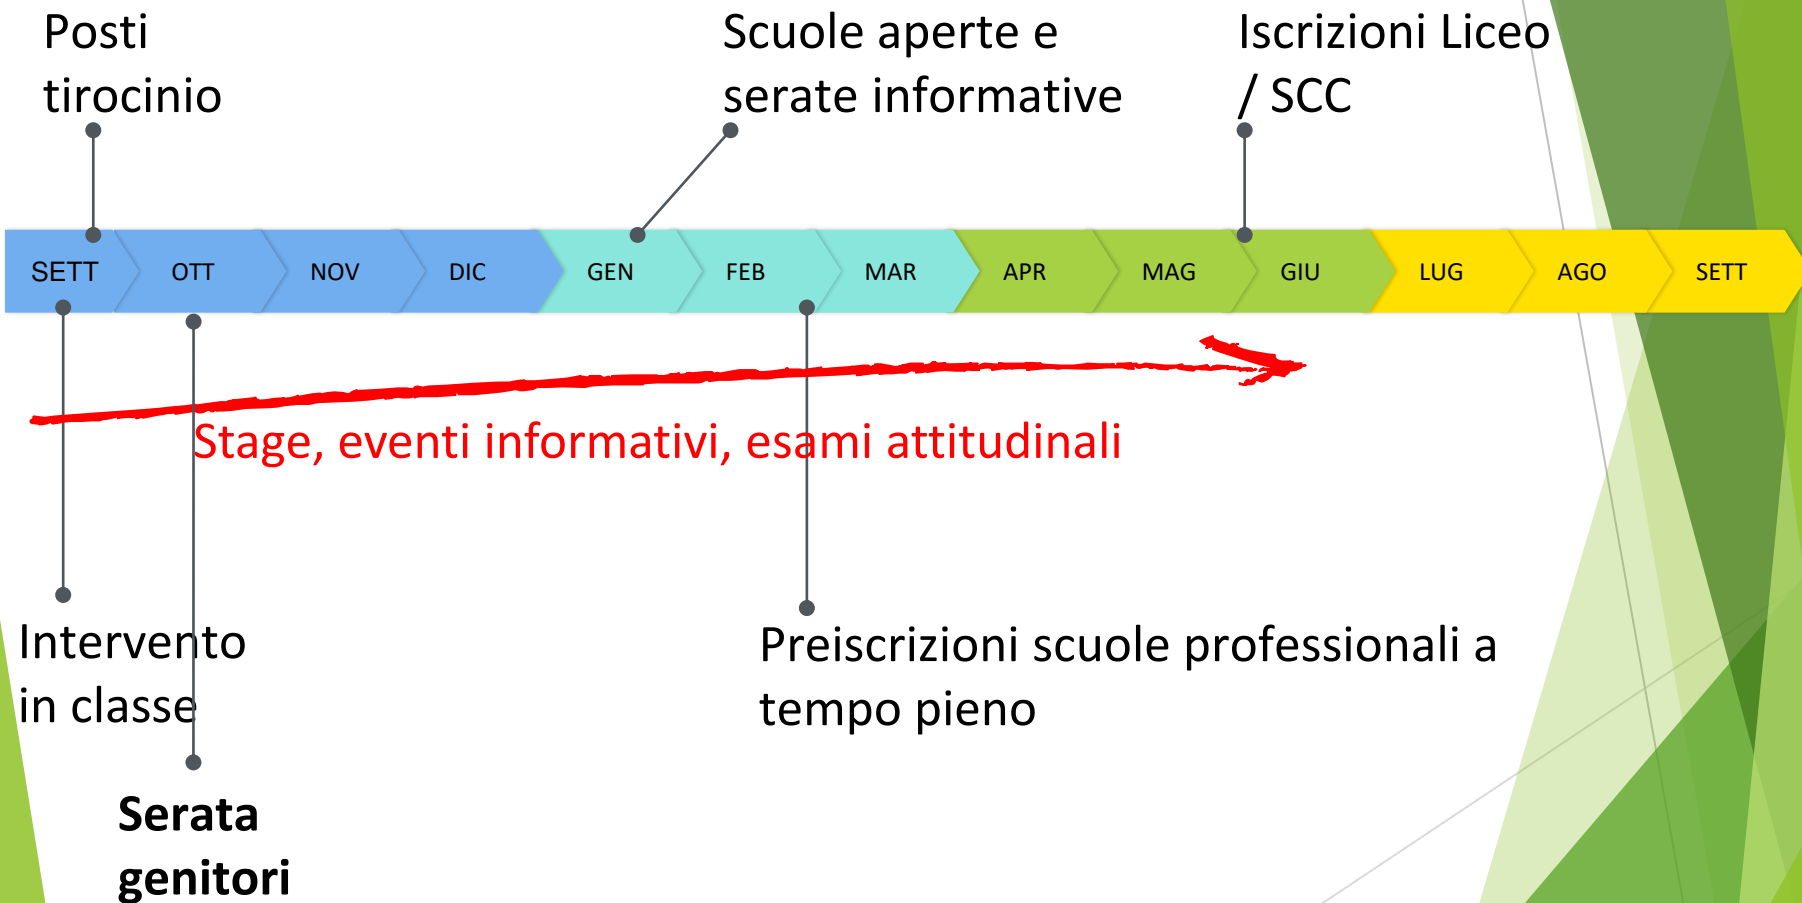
Posti tirocinio

Scuole aperte e serate informative

Iscrizioni Liceo / SCC

SETT OTT NOV DIC GEN FEB MAR APR MAG GIU LUG AGO SETT

Stage, eventi informativi, esami attitudinali

Intervento in classe

Preiscrizioni scuole professionali a tempo pieno

**Serata genitori**